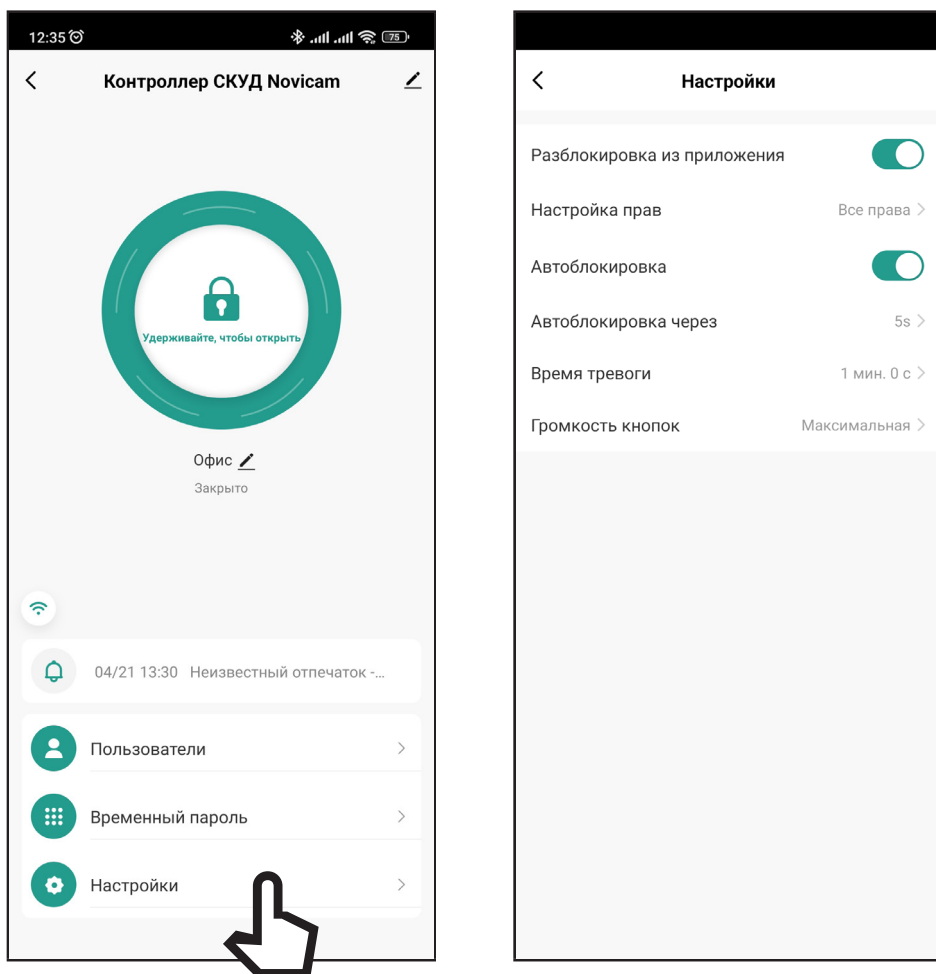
12:35

Контроллер СКУД Novicam

Удерживайте, чтобы открыть

Офис

Закрыто

04/21 13:30 Неизвестный отпечаток -...

Пользователи

Временный пароль

Настройки

Настройки

Разблокировка из приложения

Настройка прав

Все права

Автоблокировка

Автоблокировка через

5s

Время тревоги

1 мин. 0 с

Громкость кнопок

Максимальная